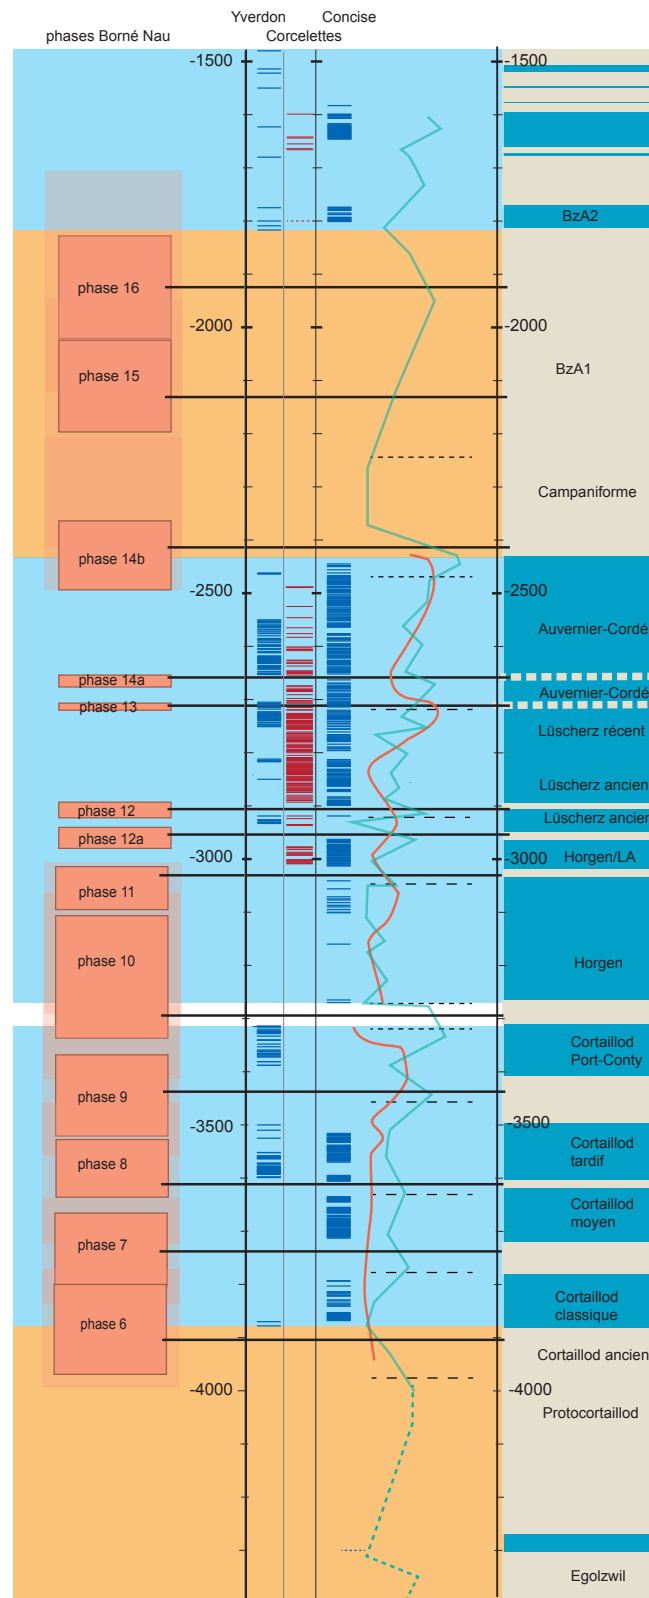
phases Borné Nau
Yverdon
Corcelettes
Concise

-1500
-1500
BzA2
phase 16
-2000
-2000
phase 15
BzA1
Campaniforme
phase 14b
-2500
-2500
Auvernier-Cordé
phase 14a
Auvernier-Cordé
phase 13
Lüscherz récent
Lüscherz ancien
phase 12
Lüscherz ancien
phase 12a
-3000
-3000
Horgen/LA
phase 11
phase 10
Horgen
Cortaillod Port-Conty
phase 9
-3500
-3500
Cortaillod tardif
phase 8
Cortaillod moyen
phase 7
Cortaillod classique
phase 6
Cortaillod ancien
-4000
-4000
Protocortaillod
Egolzwil